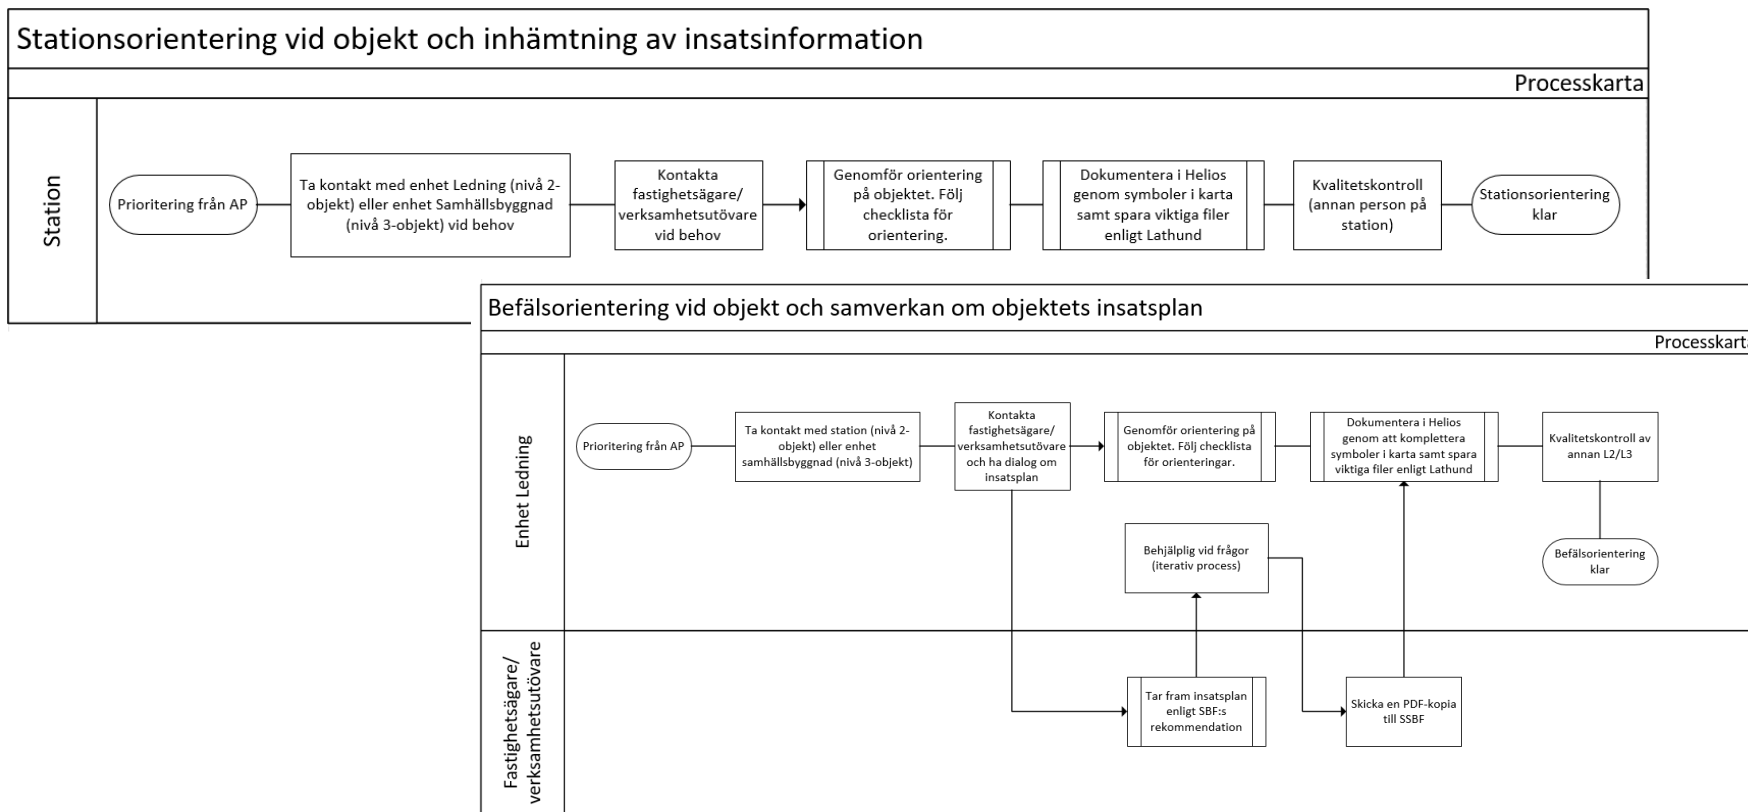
Stationsorientering vid objekt och inhämtning av insatsinformation

Processkarta

Station

Prioritering från AP

Ta kontakt med enhet Ledning (nivå 2-objekt) eller enhet Samhällsbyggnad (nivå 3-objekt) vid behov

Kontakta fastighetsägare/ verksamhetsutövare vid behov

Genomför orientering på objektet. Följ checklista för orientering.

Dokumentera i Helios genom symboler i karta samt spara viktiga filer enligt Lathund

Kvalitetskontroll (annan person på station)

Stationsorientering klar

Befälsorientering vid objekt och samverkan om objektets insatsplan

Processkarta

Enhet Ledning

Prioritering från AP

Ta kontakt med station (nivå 2-objekt) eller enhet samhällsbyggnad (nivå 3-objekt)

Kontakta fastighetsägare/ verksamhetsutövare och ha dialog om insatsplan

Genomför orientering på objektet. Följ checklista för orienteringar.

Dokumentera i Helios genom att komplettera symboler i karta samt spara viktiga filer enligt Lathund

Kvalitetskontroll av annan L2/L3

Behjälplig vid frågor (iterativ process)

Befälsorientering klar

Fastighetsägare/ verksamhetsutövare

Tar fram insatsplan enligt SBF:s rekommendation

Skicka en PDF-kopia till SSBF